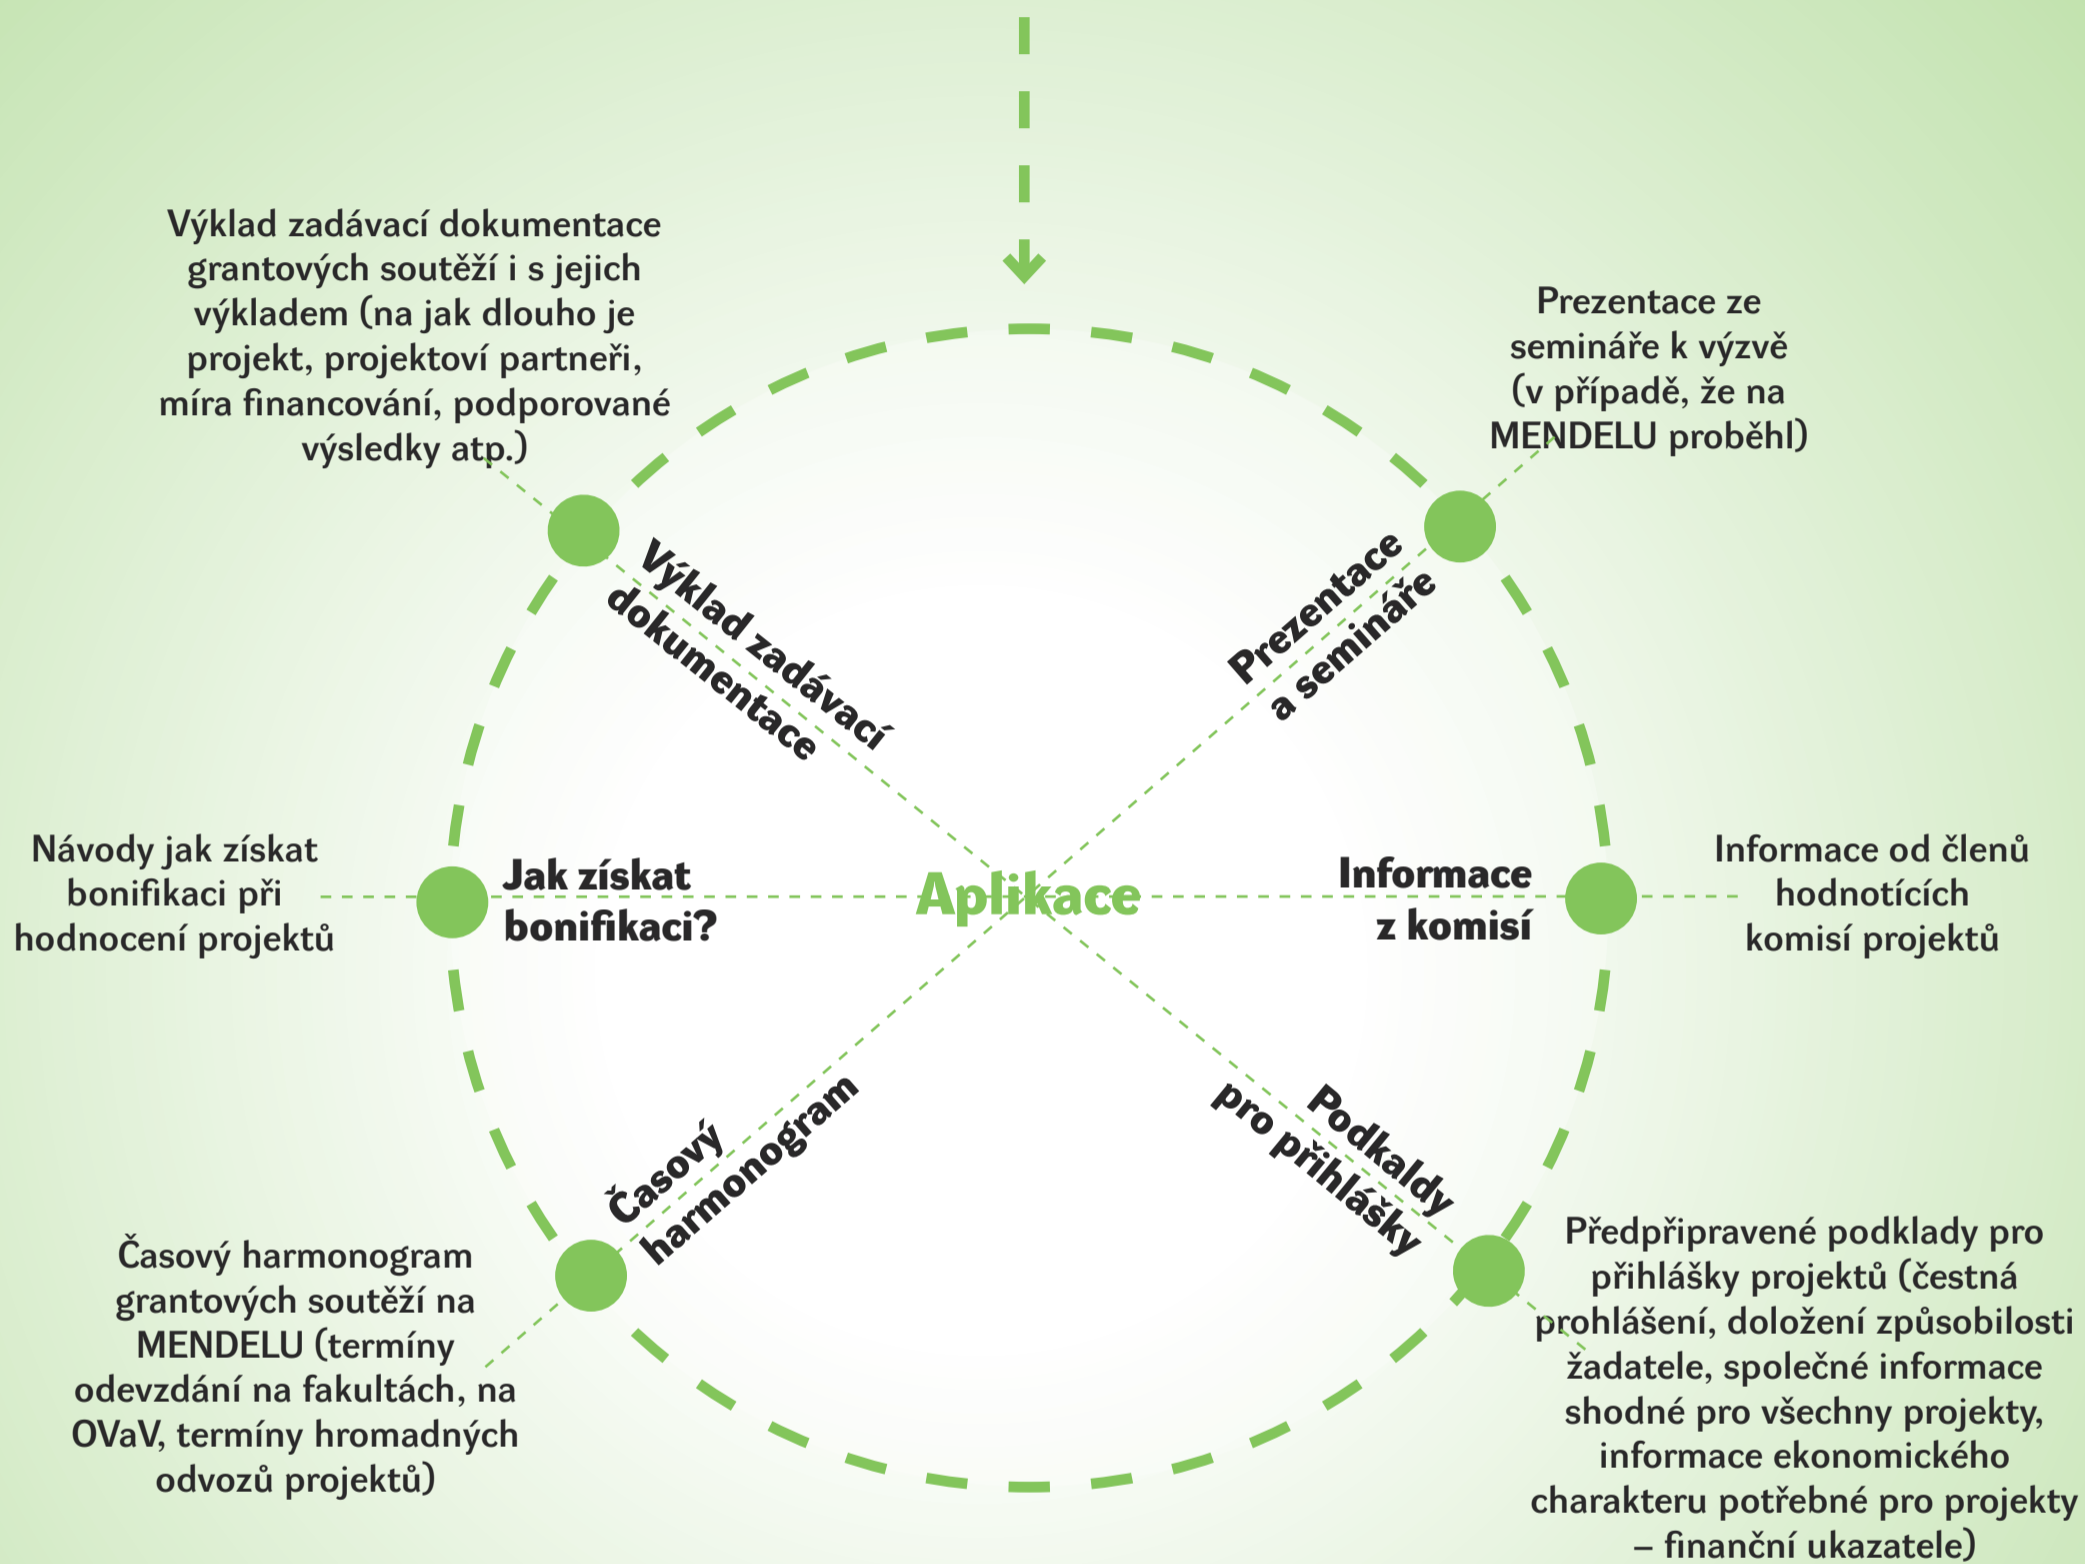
Výklad zadávací dokumentace grantových soutěží i s jejich výkladem (na jak dlouho je projekt, projektoví partneři, míra financování, podporované výsledky atp.)

Prezentace ze semináře k výzvě (v případě, že na MENDELU proběhl)

Výklad zadávací dokumentace

Prezentace a semináře

Návody jak získat bonifikaci při hodnocení projektů

Jak získat bonifikaci?

Aplikace

Informace z komisí

Informace od členů hodnotících komisí projektů

Časový harmonogram

Podkaldy pro přihlášky

Časový harmonogram grantových soutěží na MENDELU (termíny odevzdání na fakultách, na OVaV, termíny hromadných odvozů projektů)

Předpřipravené podklady pro přihlášky projektů (čestná prohlášení, doložení způsobilosti žadatele, společné informace shodné pro všechny projekty, informace ekonomického charakteru potřebné pro projekty – finanční ukazatele)